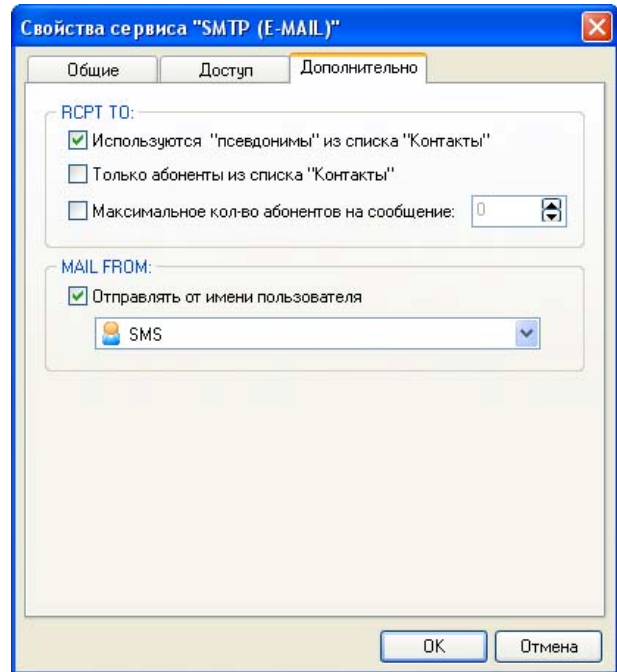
Свойства сервиса "SMTP (E-MAIL)"

Общие | Доступ | Дополнительно

RCPT TO:

Используются "псевдонимы" из списка "Контакты"

Только абоненты из списка "Контакты"

Максимальное кол-во абонентов на сообщение: 0

MAIL FROM:

Отправлять от имени пользователя

SMS

OK | Отмена